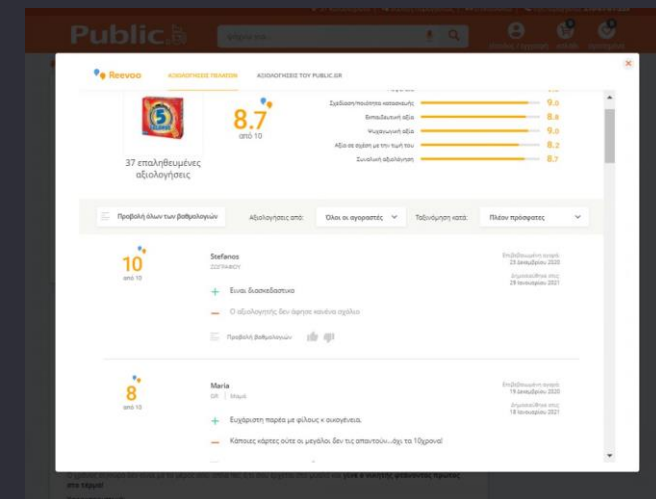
Public

Reevoo ΑΞΙΟΛΟΓΗΣΕΙΣ ΠΕΛΑΤΩΝ ΑΞΙΟΛΟΓΗΣΕΙΣ ΤΟΥ PUBLIC.GR

37 επαληθευμένες αξιολογήσεις

8.7
από 10

Σχεδίαση/ποιότητα κατασκευής 9.0
Εκπαιδευτική αξία 8.6
Ψυχαγωγική αξία 9.0
Αξία σε σχέση με την τιμή του 8.2
Συνολική αξιολόγηση 8.7

Προβολή όλων των βαθμολογιών
Αξιολογήσεις από: Όλοι οι αγοραστές
Ταξινόμηση κατά: Πλέον πρόσφατες

10
από 10
Stefanos
ΖΩΓΡΑΦΟΥ
Επιβεβαιωμένη αγορά 23 Δεκεμβρίου 2020
Δημοσιεύθηκε στις 29 Ιανουαρίου 2021
+ Ειναι διασκεδαστικο
− Ο αξιολογητής δεν άφησε κανένα σχόλιο
Προβολή βαθμολογιών

8
από 10
Maria
GR | Μαριά
Επιβεβαιωμένη αγορά 19 Δεκεμβρίου 2020
Δημοσιεύθηκε στις 18 Ιανουαρίου 2021
+ Ευχάριστη παρέα με φίλους κ οικογένεια.
− Κάποιες κάρτες ούτε οι μεγάλοι δεν τις απαντούν...όχι τα 10χρονα!